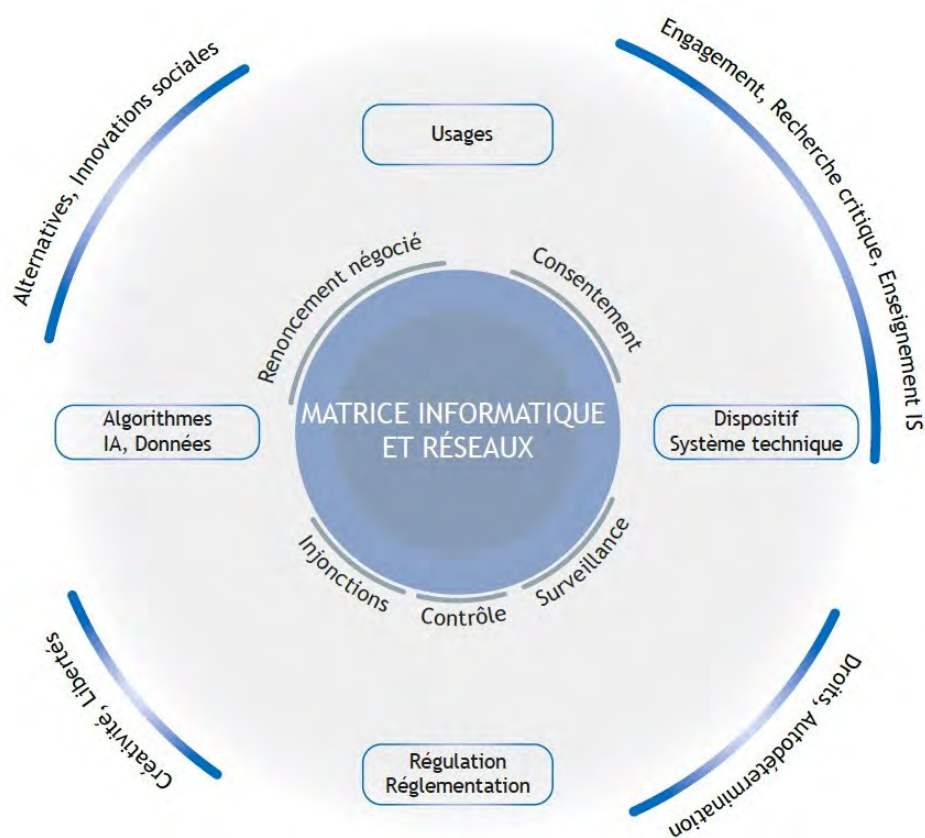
Alternatives, Innovations sociales

Engagement, Recherche critique, Enseignement IS

Usages

Renoncement négocié

Consentement

Algorithmes
IA, Données

MATRICE INFORMATIQUE
ET RÉSEAUX

Dispositif
Système technique

Injonctions

Contrôle

Surveillance

Créativité, Libertés

Régulation
Réglementation

Droits, Autodétermination